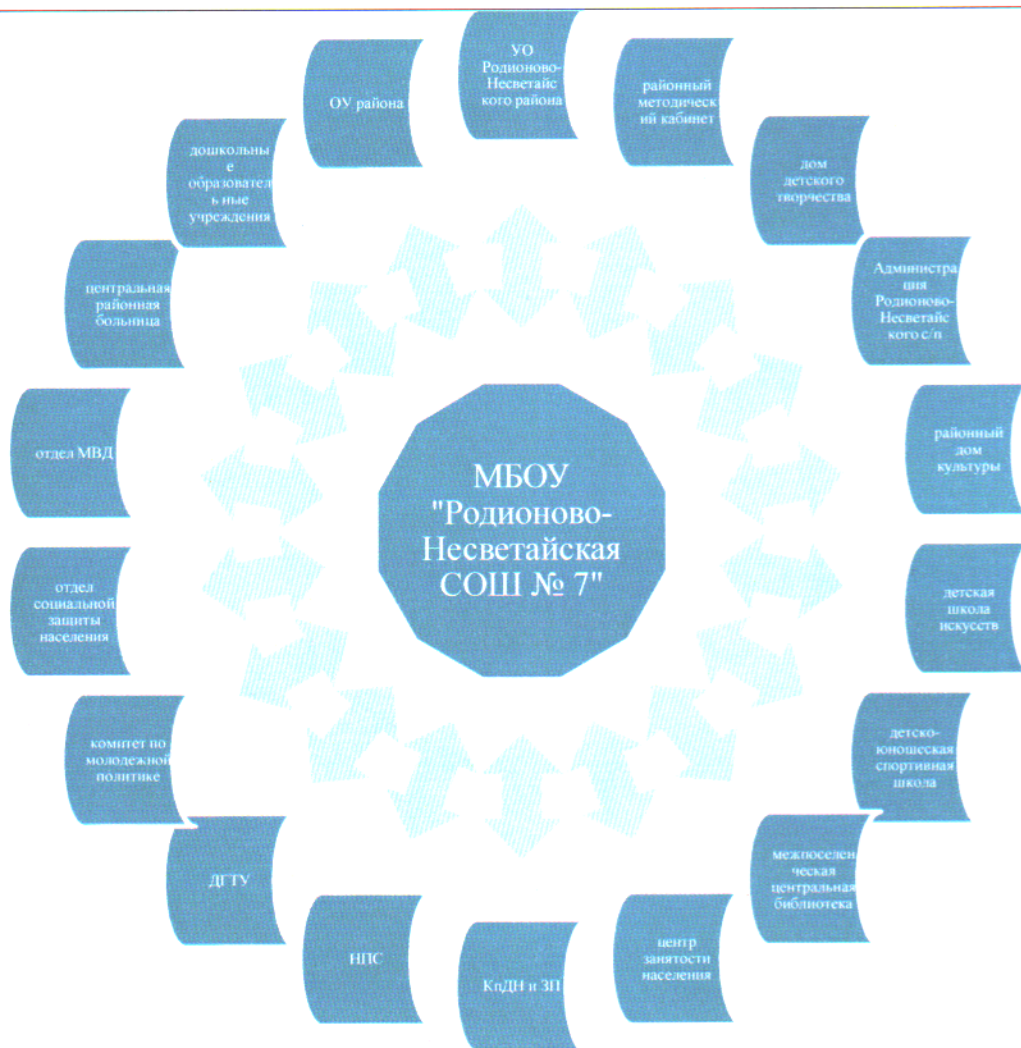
МБОУ "Родионово-Несветайская СОШ № 7"

УО Родионово-Несветайского района

районный методический кабинет

дом детского творчества

Администрация Родионово-Несветайского с/п

районный дом культуры

детская школа искусств

детско-юношеская спортивная школа

межпоселенческая центральная библиотека

центр занятости населения

КпДН и ЗП

НПС

ДГТУ

комитет по молодежной политике

отдел социальной защиты населения

отдел МВД

центральная районная больница

дошкольные образовательные учреждения

ОУ района